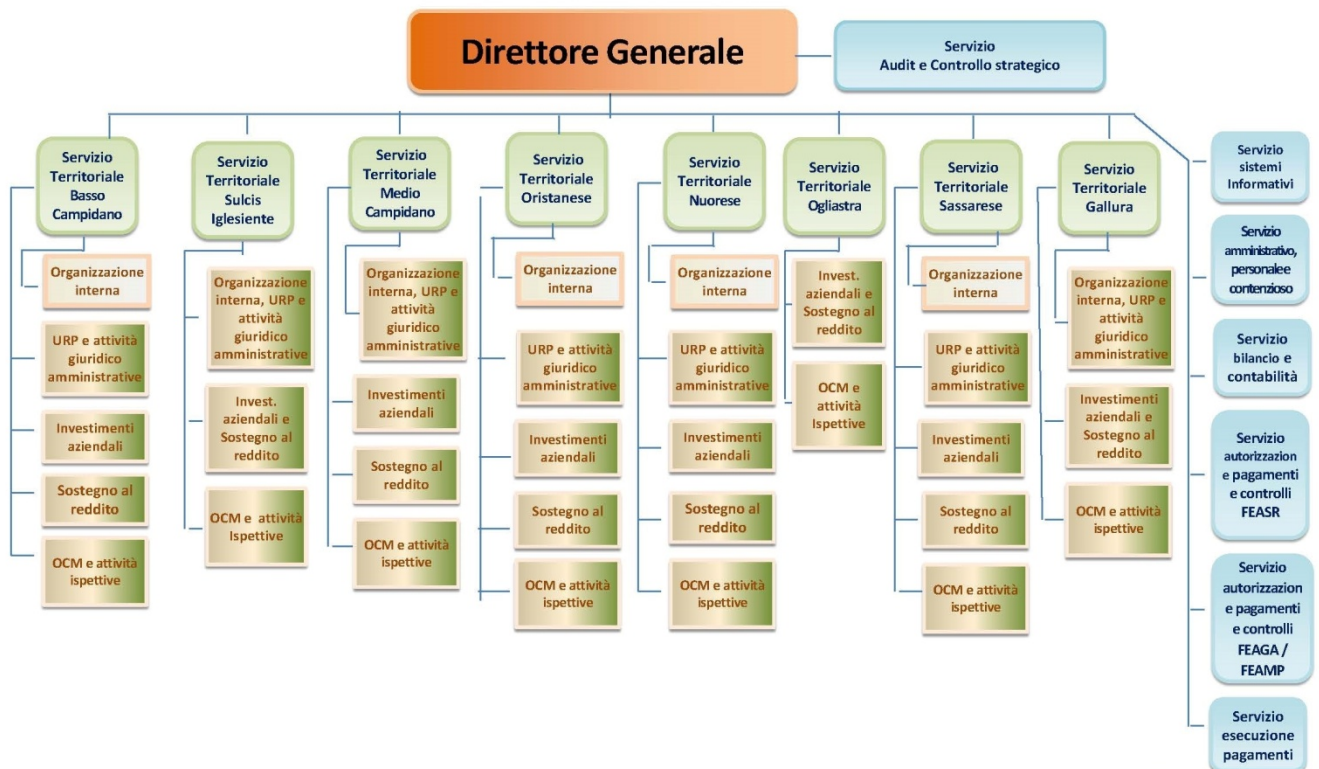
Direttore Generale

Servizio Audit e Controllo strategico

Servizio Territoriale Basso Campidano

Organizzazione interna

URP e attività giuridico amministrative

Investimenti aziendali

Sostegno al reddito

OCM e attività ispettive

Servizio Territoriale Sulcis Iglesiente

Organizzazione interna, URP e attività giuridico amministrative

Invest. aziendali e Sostegno al reddito

OCM e attività Ispettive

Servizio Territoriale Medio Campidano

Organizzazione interna, URP e attività giuridico amministrative

Investimenti aziendali

Sostegno al reddito

OCM e attività ispettive

Servizio Territoriale Oristanese

Organizzazione interna

URP e attività giuridico amministrative

Investimenti aziendali

Sostegno al reddito

OCM e attività ispettive

Servizio Territoriale Nuorese

Organizzazione interna

URP e attività giuridico amministrative

Investimenti aziendali

Sostegno al reddito

OCM e attività ispettive

Servizio Territoriale Ogliastra

Invest. aziendali e Sostegno al reddito

OCM e attività Ispettive

Servizio Territoriale Sassarese

Organizzazione interna

URP e attività giuridico amministrative

Investimenti aziendali

Sostegno al reddito

OCM e attività ispettive

Servizio Territoriale Gallura

Organizzazione interna, URP e attività giuridico amministrative

Investimenti aziendali e Sostegno al reddito

OCM e attività ispettive

Servizio sistemi Informativi

Servizio amministrativo, personalee contenzioso

Servizio bilancio e contabilità

Servizio autorizzazion e pagamenti e controlli FEASR

Servizio autorizzazion e pagamenti e controlli FEAGA / FEAMP

Servizio esecuzione pagamenti